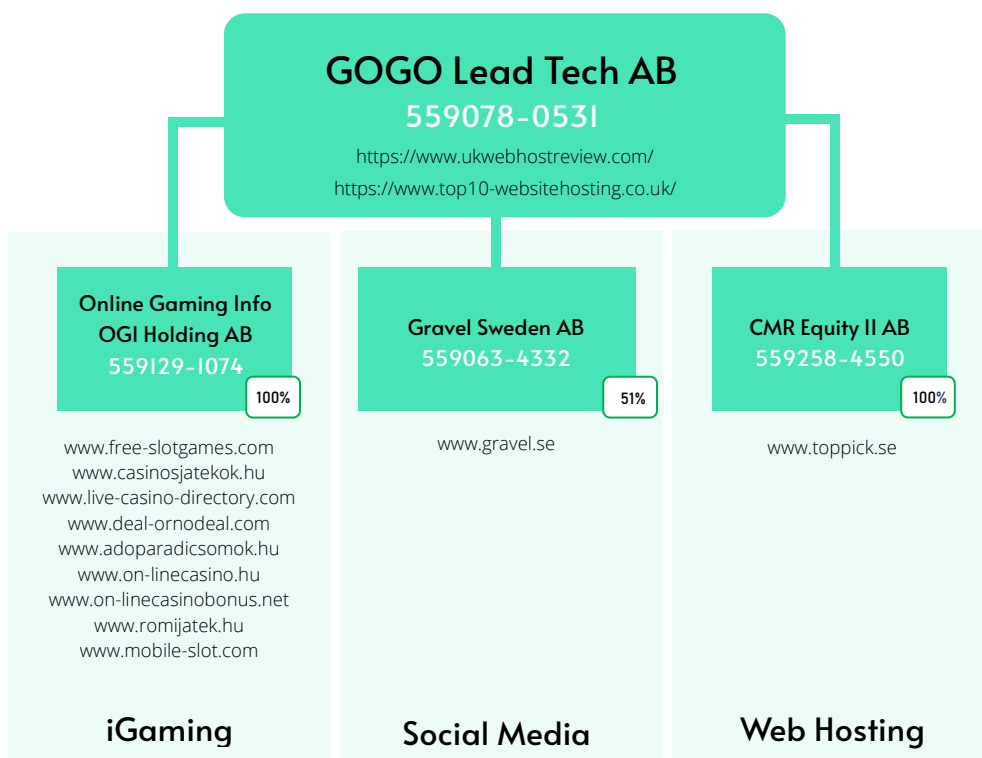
GOGO Lead Tech AB
559078-0531
https://www.ukwebhostreview.com/
https://www.top10-websitehosting.co.uk/

Online Gaming Info OGI Holding AB
559129-1074
100%

www.free-slotgames.com
www.casinosjatekok.hu
www.live-casino-directory.com
www.deal-ornodeal.com
www.adoparadicsomok.hu
www.on-linecasino.hu
www.on-linecasinobonus.net
www.romijatek.hu
www.mobile-slot.com

iGaming

Gravel Sweden AB
559063-4332
51%

www.gravel.se

Social Media

CMR Equity II AB
559258-4550
100%

www.toppick.se

Web Hosting